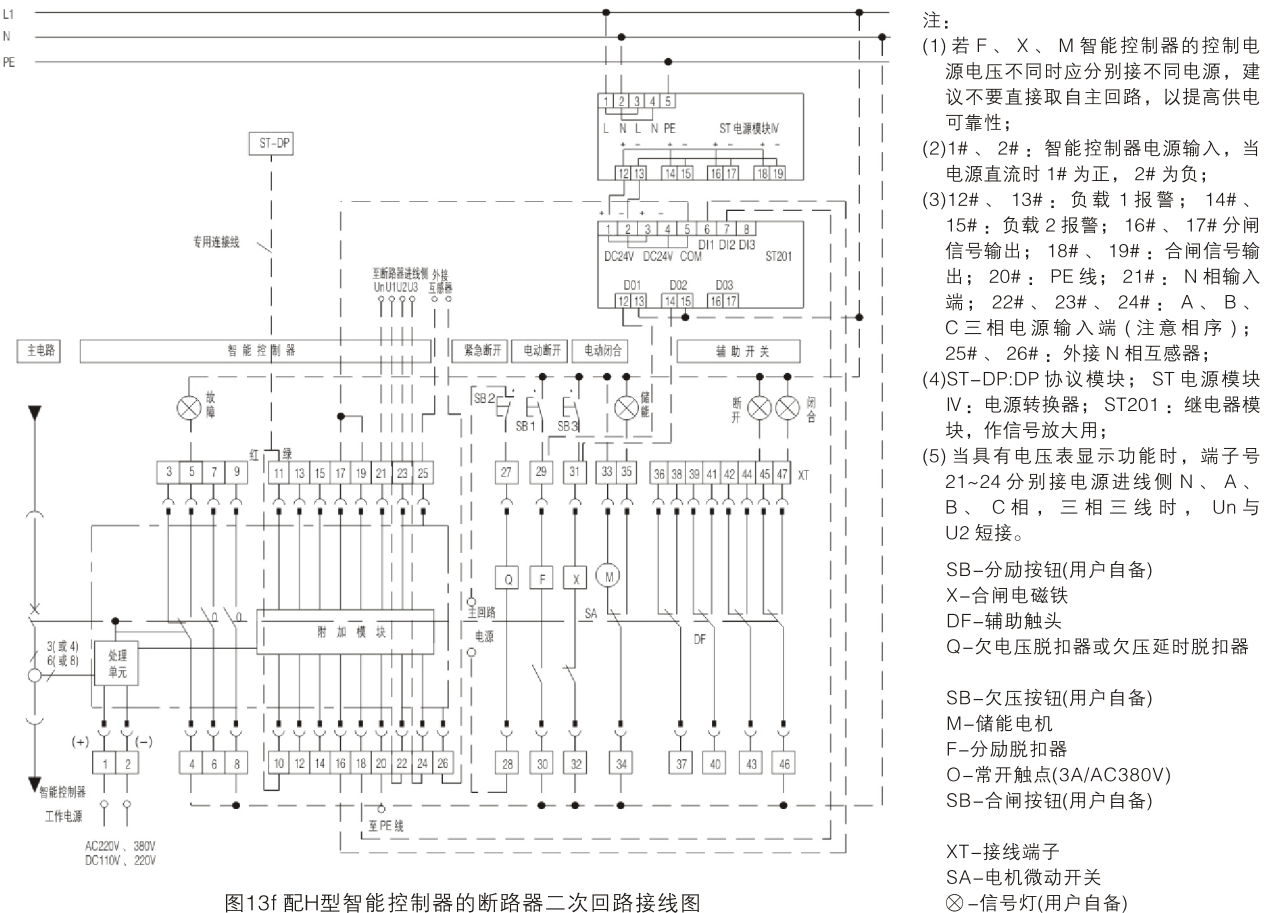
L1
N
PE

1 2 3 4 5
L N L N PE
ST 电源模块Ⅳ
12 13 14 15 16 17 18 19

ST-DP
专用连接线

1 2 3 4 5 6 7 8
DC24V DC24V COM DI1 DI2 DI3
ST201
D01 D02 D03
12 13 14 15 16 17

至断路器进线侧
Un U1 U2 U3
外接互感器

主电路
智能控制器
紧急断开
电动断开
电动闭合
辅助开关

故障
SB2 SB1 SB3
储能
断开
闭合
红 绿

3 5 7 9 11 13 15 17 19 21 23 25 27 29 31 33 35 36 38 39 41 42 44 45 47 XT

Q F X M
O O
附加模块
主回路电源
SA
DF
3(或4)
6(或8)
处理单元

(+) (-)
1 2 4 6 8 10 12 14 16 18 20 22 24 26 28 30 32 34 37 40 43 46

智能控制器工作电源
AC220V、380V
DC110V、220V
至PE线

图13f 配H型智能控制器的断路器二次回路接线图

注:
(1) 若 F 、 X 、 M 智能控制器的控制电源电压不同时应分别接不同电源，建议不要直接取自主回路，以提高供电可靠性；
(2)1#、2#：智能控制器电源输入，当电源直流时 1# 为正，2# 为负；
(3)12#、13#：负载 1 报警；14#、15#：负载 2 报警；16#、17# 分闸信号输出；18#、19#：合闸信号输出；20#：PE 线；21#：N 相输入端；22#、23#、24#：A、B、C 三相电源输入端(注意相序)；25#、26#：外接 N 相互感器；
(4)ST-DP:DP 协议模块；ST 电源模块Ⅳ：电源转换器；ST201：继电器模块，作信号放大用；
(5) 当具有电压表显示功能时，端子号 21~24 分别接电源进线侧 N、A、B、C 相，三相三线时，Un 与 U2 短接。

SB-分励按钮(用户自备)
X-合闸电磁铁
DF-辅助触头
Q-欠电压脱扣器或欠压延时脱扣器

SB-欠压按钮(用户自备)
M-储能电机
F-分励脱扣器
O-常开触点(3A/AC380V)
SB-合闸按钮(用户自备)

XT-接线端子
SA-电机微动开关
⊗-信号灯(用户自备)